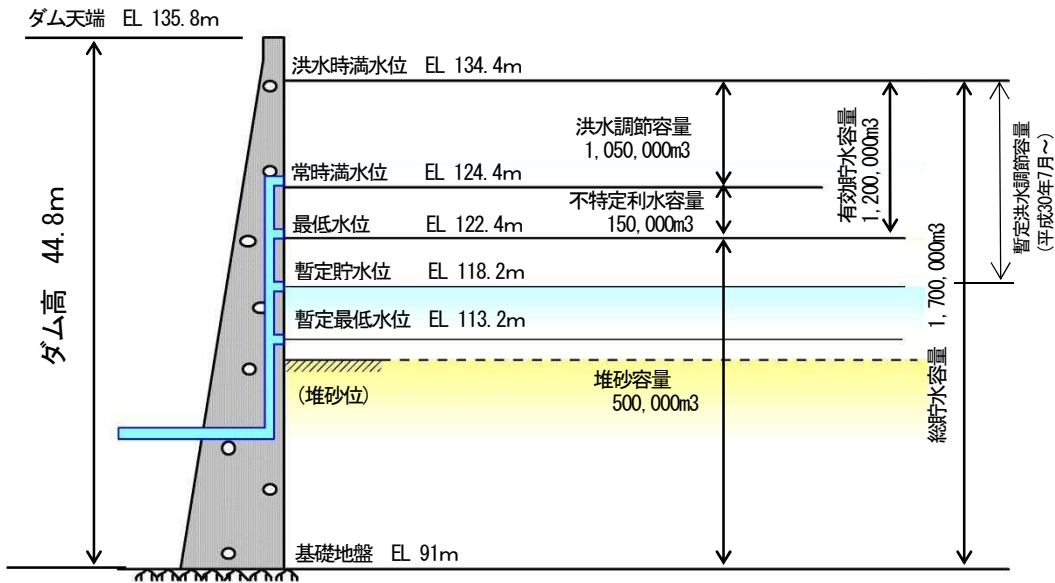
ダム天端 EL 135.8m

洪水時満水位 EL 134.4m

洪水調節容量
1,050,000m3

常時満水位 EL 124.4m

不特定利水容量
150,000m3

最低水位 EL 122.4m

暫定貯水位 EL 118.2m

暫定最低水位 EL 113.2m

(堆砂位)

堆砂容量
500,000m3

基礎地盤 EL 91m

ダム高 44.8m

有効貯水容量
1,200,000m3

総貯水容量 1,700,000m3

暫定洪水調節容量
(平成30年7月～)